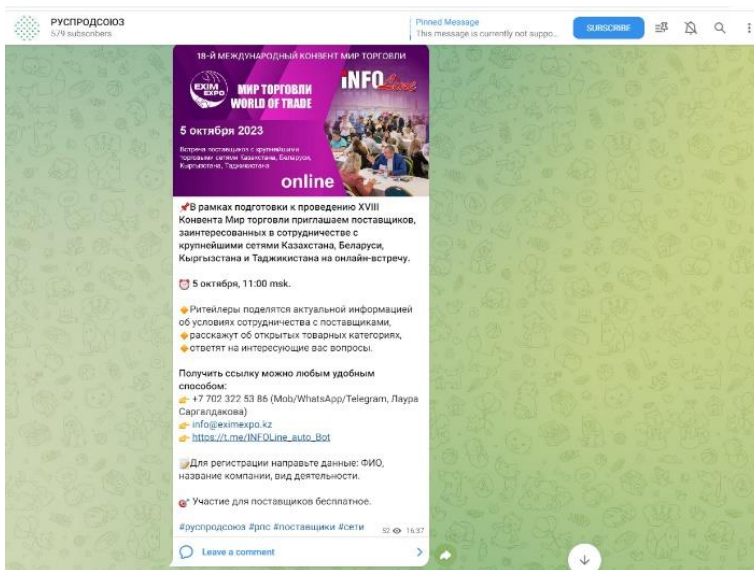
РУСПРОДСОЮЗ
579 subscribers

Pinned Message
This message is currently not suppo...

SUBSCRIBE

18-Й МЕЖДУНАРОДНЫЙ КОНВЕНТ МИР ТОРГОВЛИ

EXIM EXPO
МИР ТОРГОВЛИ
WORLD OF TRADE

INFO Line

5 октября 2023

Встреча поставщиков с крупнейшими торговыми сетями Казахстана, Беларуси, Кыргызстана, Таджикистана

online

📌В рамках подготовки к проведению XVIII Конвента Мир торговли приглашаем поставщиков, заинтересованных в сотрудничестве с крупнейшими сетями Казахстана, Беларуси, Кыргызстана и Таджикистана на онлайн-встречу.

⏰ 5 октября, 11:00 msk.

🔸Ритейлеры поделятся актуальной информацией об условиях сотрудничества с поставщиками,
🔸расскажут об открытых товарных категориях,
🔸ответят на интересующие вас вопросы.

Получить ссылку можно любым удобным способом:
👉 +7 702 322 53 86 (Mob/WhatsApp/Telegram, Лаура Сапгалдакова)
👉 info@eximexpo.kz
👉 https://t.me/INFOLine_auto_Bot

📝Для регистрации направьте данные: ФИО, название компании, вид деятельности.

🎯 Участие для поставщиков бесплатное.

#руспродсоюз #рпс #поставщики #сети

52 16:37

Leave a comment